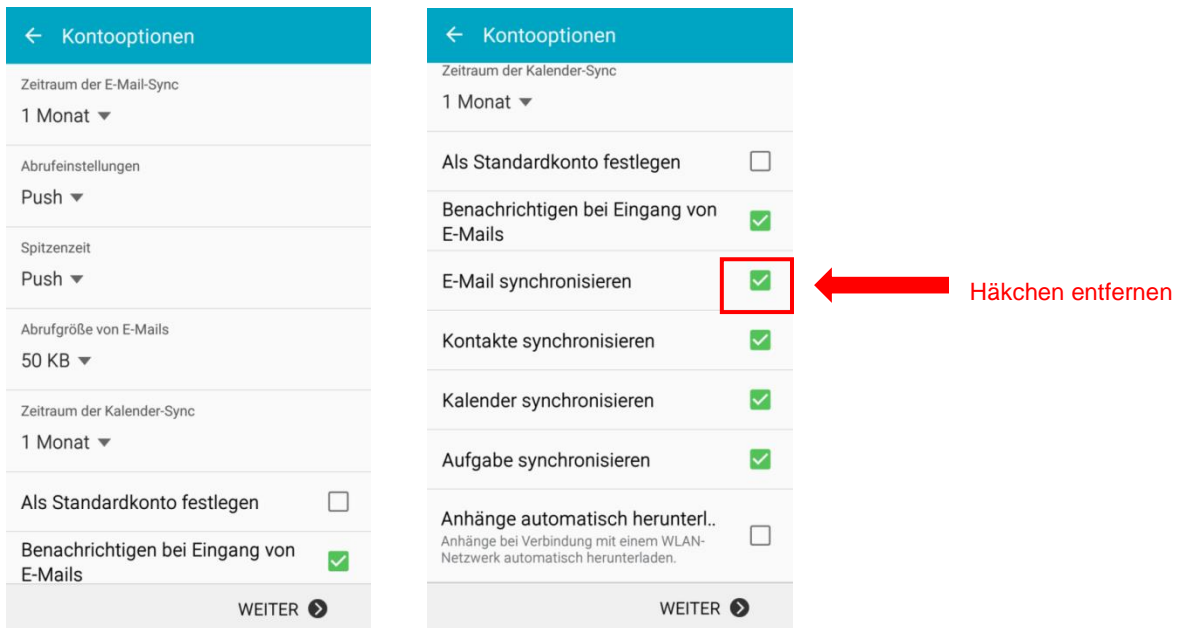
← Kontooptionen

Zeitraum der E-Mail-Sync
1 Monat

Abrufeinstellungen
Push

Spitzenzeit
Push

Abrufgröße von E-Mails
50 KB

Zeitraum der Kalender-Sync
1 Monat

Als Standardkonto festlegen

Benachrichtigen bei Eingang von E-Mails

WEITER

← Kontooptionen

Zeitraum der Kalender-Sync
1 Monat

Als Standardkonto festlegen

Benachrichtigen bei Eingang von E-Mails

E-Mail synchronisieren

Häkchen entfernen

Kontakte synchronisieren

Kalender synchronisieren

Aufgabe synchronisieren

Anhänge automatisch herunterl..
Anhänge bei Verbindung mit einem WLAN-Netzwerk automatisch herunterladen.

WEITER